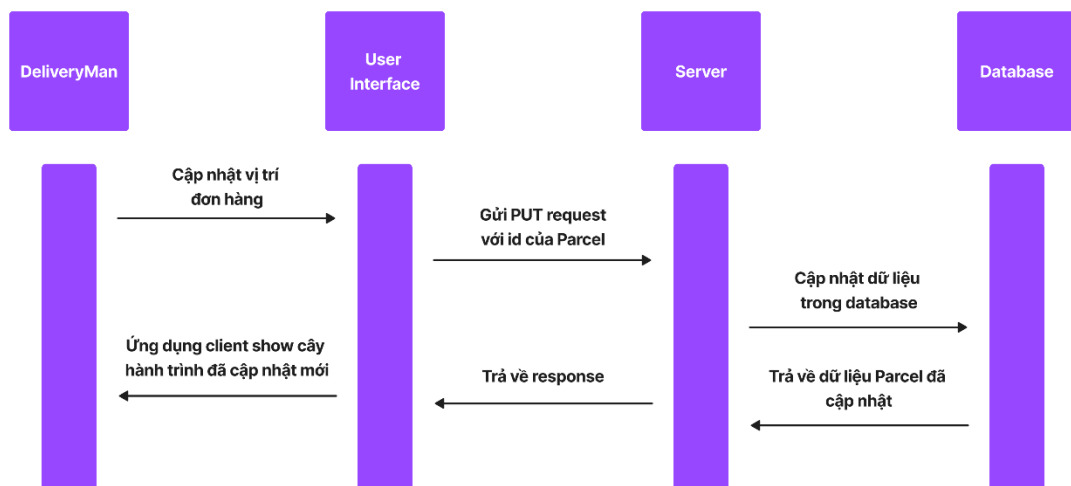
DeliveryMan

User Interface

Server

Database

Cập nhật vị trí đơn hàng

Gửi PUT request với id của Parcel

Cập nhật dữ liệu trong database

Ứng dụng client show cây hành trình đã cập nhật mới

Trả về response

Trả về dữ liệu Parcel đã cập nhật